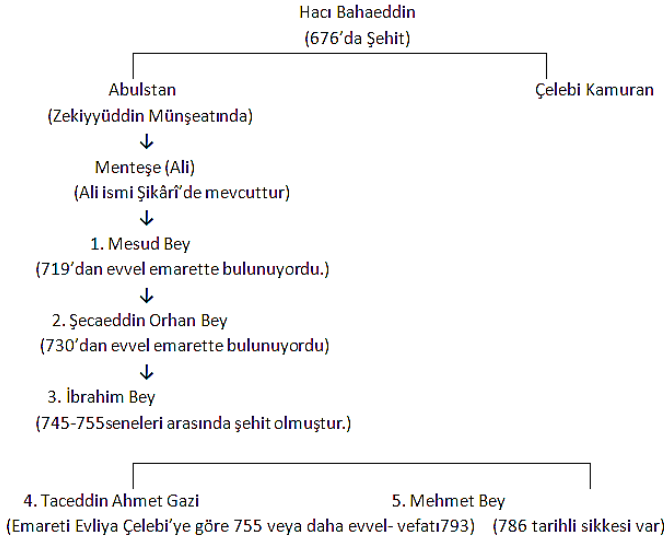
Hacı Bahaeddin
(676'da Şehit)

Abulstan
(Zekiyyüddin Münşeatında)

Çelebi Kamuran

↓

Menteşe (Ali)
(Ali ismi Şikârî'de mevcuttur)

↓

1. Mesud Bey
(719'dan evvel emarette bulunuyordu.)

↓

2. Şecaeddin Orhan Bey
(730'dan evvel emarette bulunuyordu)

↓

3. İbrahim Bey
(745-755seneleri arasında şehit olmuştur.)

4. Taceddin Ahmet Gazi
(Emareti Evliya Çelebi'ye göre 755 veya daha evvel- vefatı793)

5. Mehmet Bey
(786 tarihli sikkesi var)